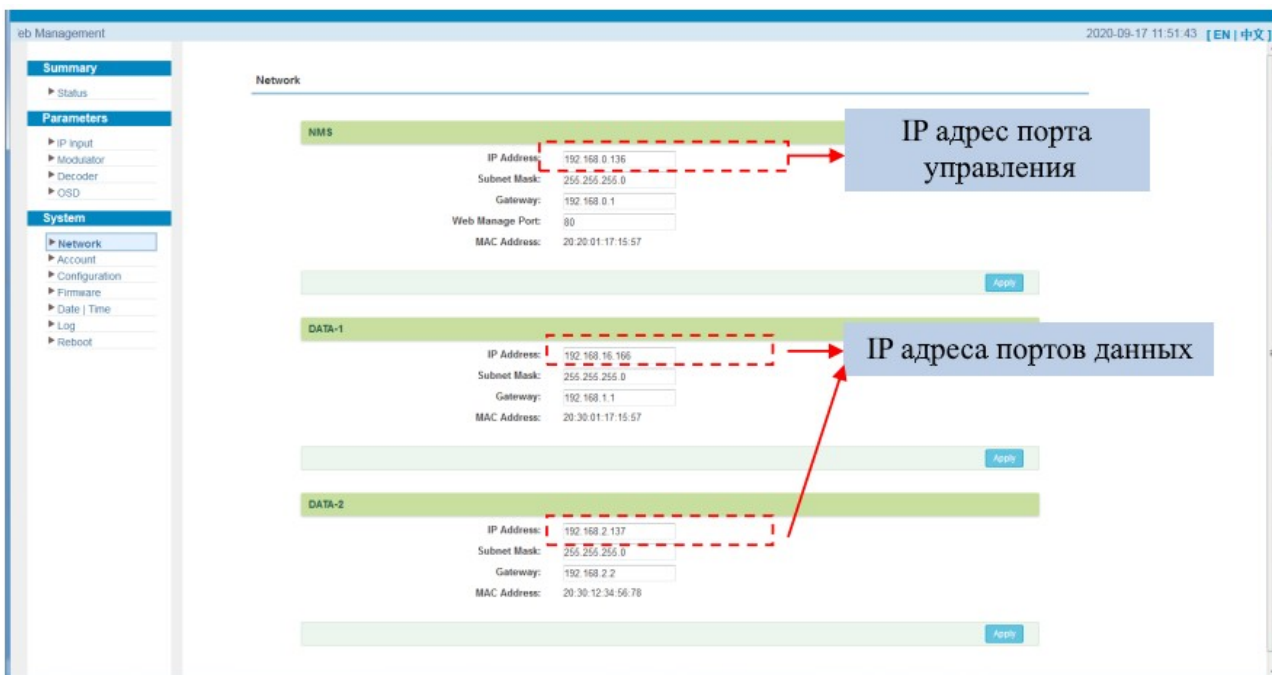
eb Management

2020-09-17 11:51:43 [ EN | 中文 ]

Summary

Status

Parameters

IP input
Modulator
Decoder
OSD

System

Network
Account
Configuration
Firmware
Date | Time
Log
Reboot

Network

NMS

IP Address: 192.168.0.136
Subnet Mask: 255.255.255.0
Gateway: 192.168.0.1
Web Manage Port: 80
MAC Address: 20:20:01:17:15:57

IP адрес порта управления

Apply

DATA-1

IP Address: 192.168.16.166
Subnet Mask: 255.255.255.0
Gateway: 192.168.1.1
MAC Address: 20:30:01:17:15:57

IP адреса портов данных

Apply

DATA-2

IP Address: 192.168.2.137
Subnet Mask: 255.255.255.0
Gateway: 192.168.2.2
MAC Address: 20:30:12:34:56:78

Apply